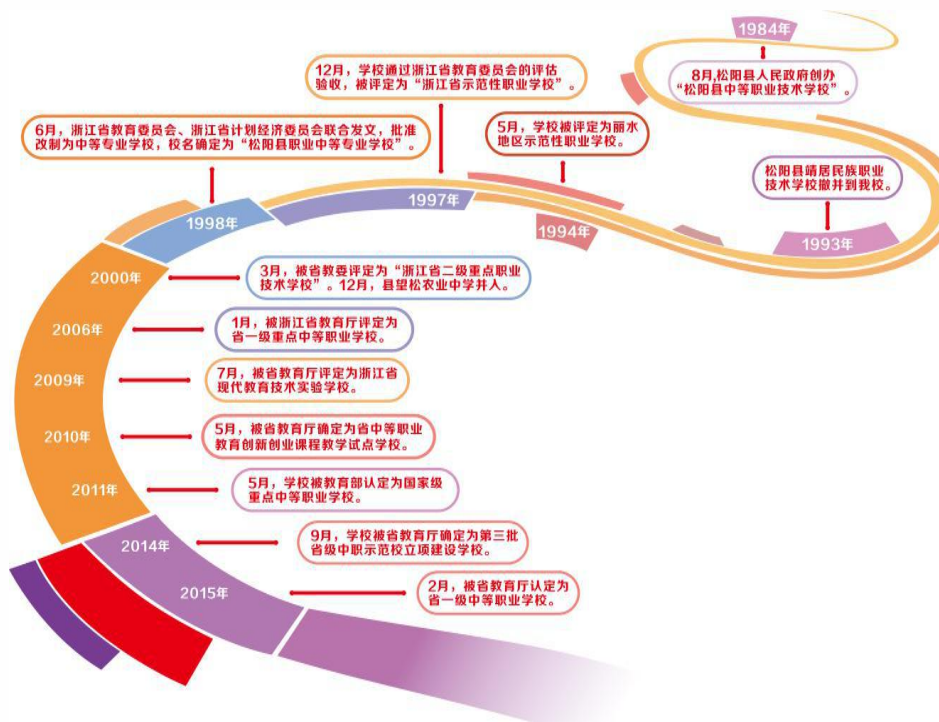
1984年

8月,松阳县人民政府创办"松阳县中等职业技术学校"。

12月，学校通过浙江省教育委员会的评估验收，被评定为"浙江省示范性职业学校"。

6月，浙江省教育委员会、浙江省计划经济委员会联合发文，批准改制为中等专业学校，校名确定为"松阳县职业中等专业学校"。

5月，学校被评定为丽水地区示范性职业学校。

松阳县靖居民族职业技术学校撤并到我校。

1998年

1997年

1994年

1993年

2000年

3月，被省教委评定为"浙江省二级重点职业技术学校"。12月，县望松农业中学并入。

2006年

1月，被浙江省教育厅评定为省一级重点中等职业学校。

2009年

7月，被省教育厅评定为浙江省现代教育技术实验学校。

2010年

5月，被省教育厅确定为省中等职业教育创新创业课程教学试点学校。

2011年

5月，学校被教育部认定为国家级重点中等职业学校。

2014年

9月，学校被省教育厅确定为第三批省级中职示范校立项建设学校。

2015年

2月，被省教育厅认定为省一级中等职业学校。